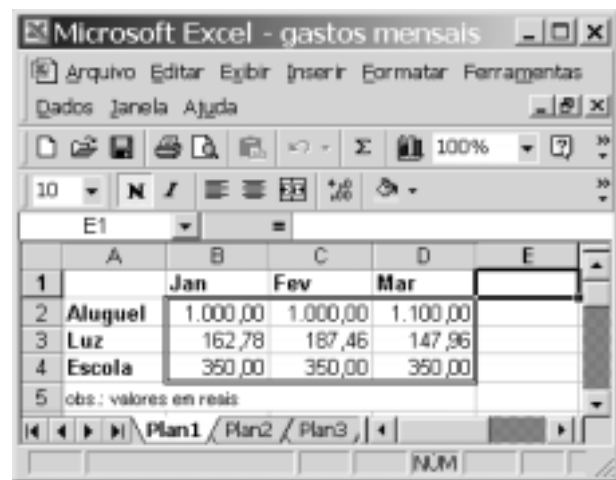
Microsoft Excel - gastos mensais

Arquivo Editar Exibir Inserir Formatar Ferramentas Dados Janela Ajuda

100%

10 N I

E1 =

|   | A | B | C | D | E |
|---|---|---|---|---|---|
| 1 |  | Jan | Fev | Mar |  |
| 2 | Aluguel | 1.000,00 | 1.000,00 | 1.100,00 |  |
| 3 | Luz | 162,78 | 187,46 | 147,96 |  |
| 4 | Escola | 350,00 | 350,00 | 350,00 |  |
| 5 | obs.: valores em reais |  |  |  |  |

Plan1 Plan2 Plan3

NUM